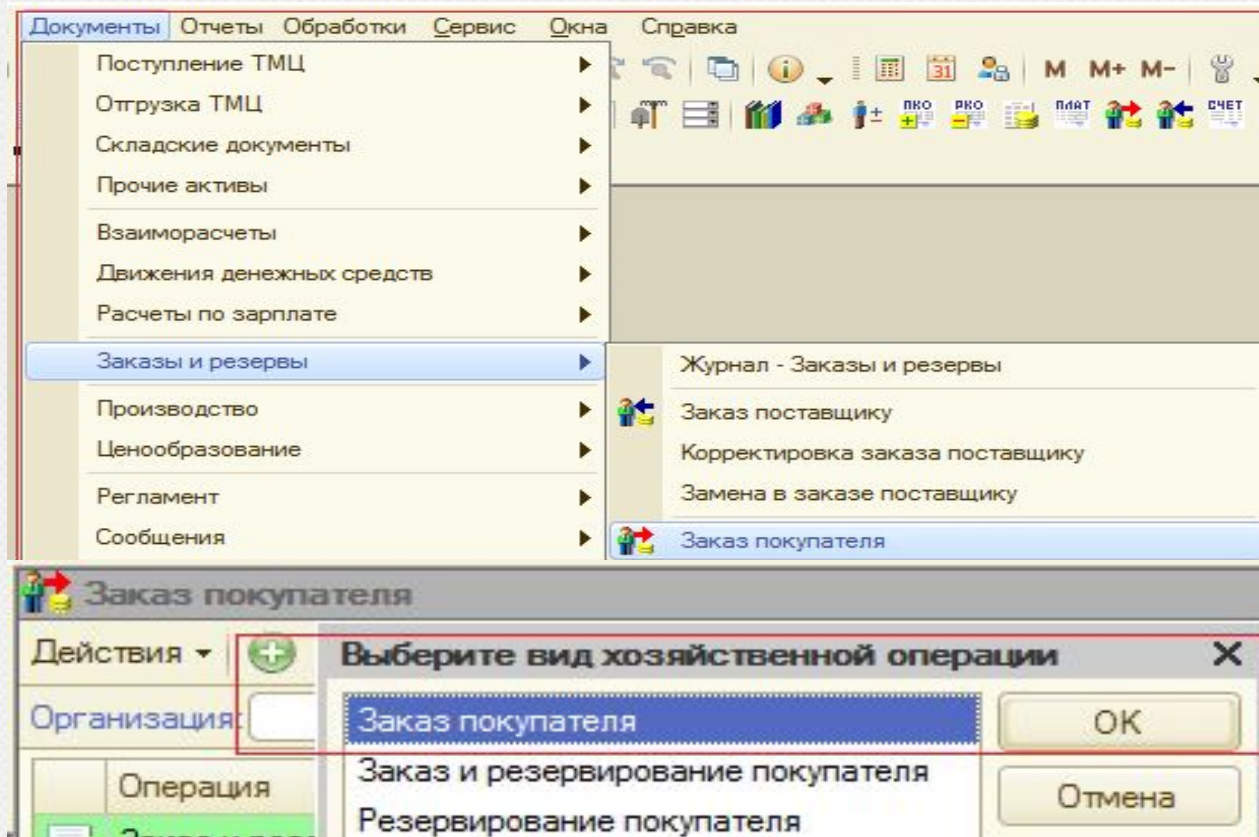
Документы Отчеты Обработки Сервис Окна Справка

Поступление ТМЦ
Отгрузка ТМЦ
Складские документы
Прочие активы
Взаиморасчеты
Движения денежных средств
Расчеты по зарплате
Заказы и резервы
Производство
Ценообразование
Регламент
Сообщения

М М+ М-
ПКО РКО ПЛАТ СЧЕТ

Журнал - Заказы и резервы
Заказ поставщику
Корректировка заказа поставщику
Замена в заказе поставщику
Заказ покупателя

Заказ покупателя
Действия
Организация
Операция

Выберите вид хозяйственной операции
Заказ покупателя
Заказ и резервирование покупателя
Резервирование покупателя
ОК
Отмена